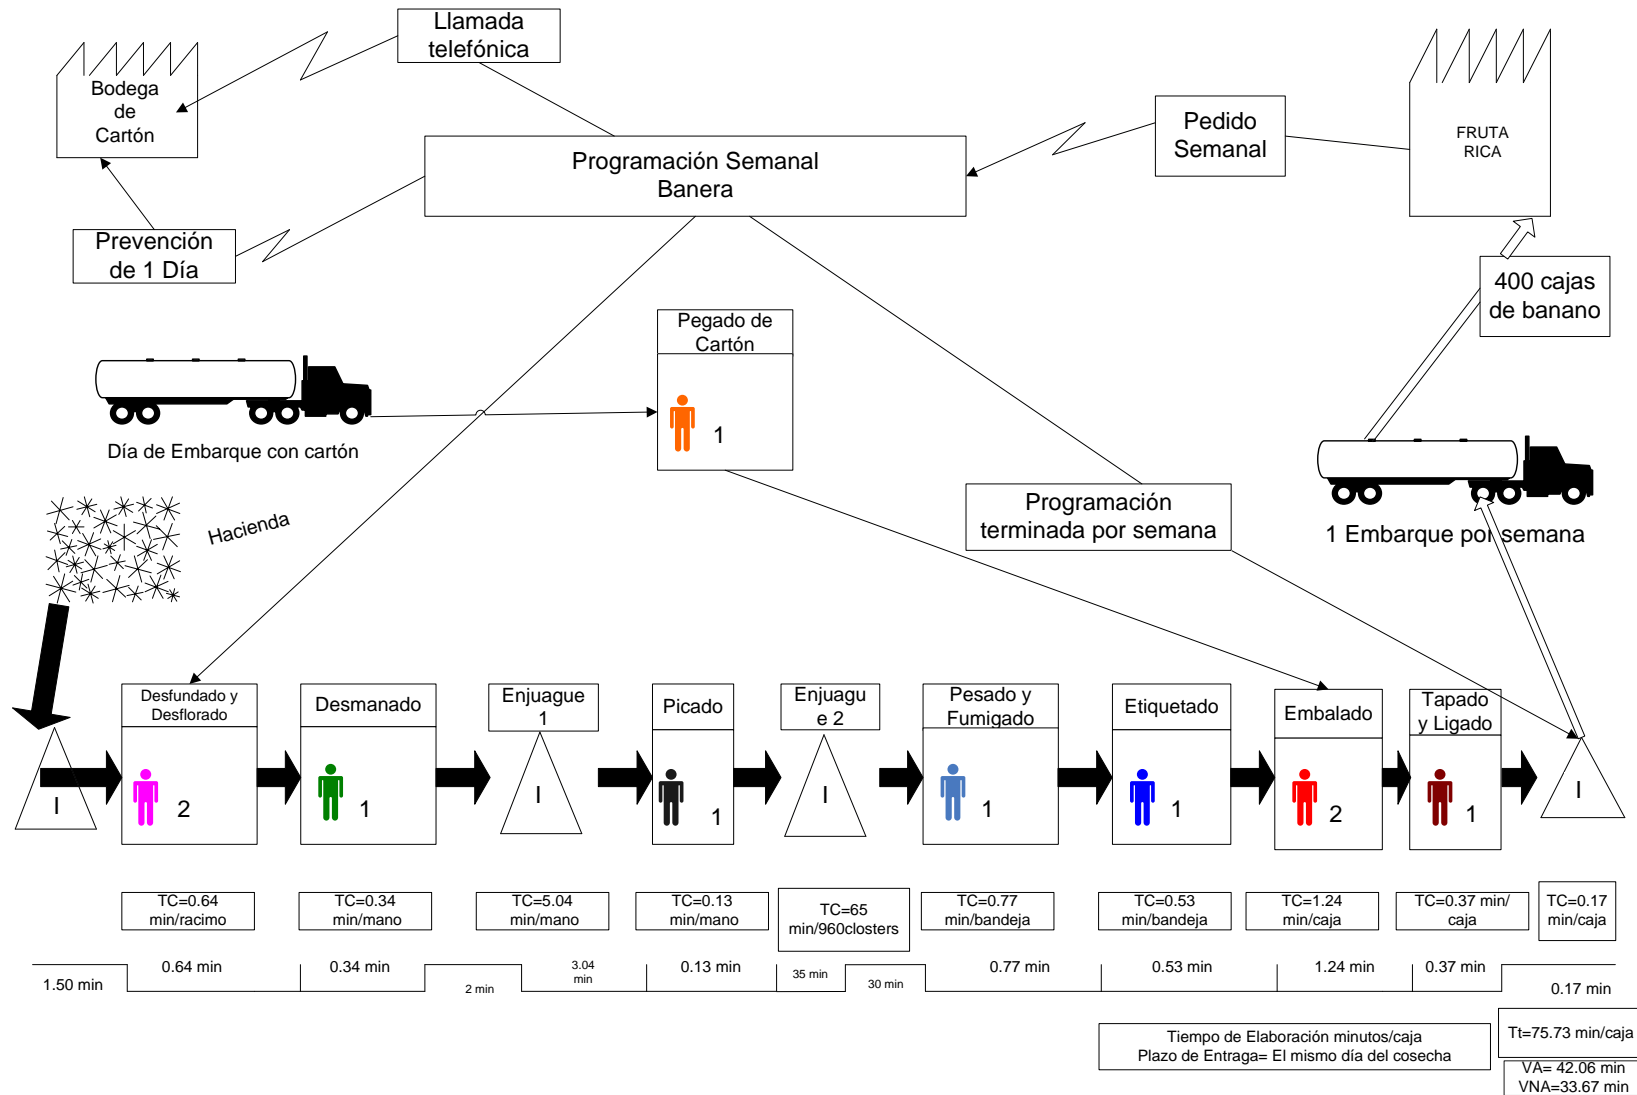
Llamada telefónica

Bodega de Cartón

Programación Semanal Banera

Pedido Semanal

FRUTA RICA

Prevención de 1 Día

400 cajas de banano

Pegado de Cartón

1

Día de Embarque con cartón

1 Embarque por semana

Programación terminada por semana

Hacienda

Desfundado y Desflorado

2

I

Desmanado

1

Enjuague 1

I

Picado

1

Enjuagu e 2

I

Pesado y Fumigado

1

Etiquetado

1

Embalado

2

Tapado y Ligado

1

I

TC=0.64 min/racimo

TC=0.34 min/mano

TC=5.04 min/mano

TC=0.13 min/mano

TC=65 min/960closters

TC=0.77 min/bandeja

TC=0.53 min/bandeja

TC=1.24 min/caja

TC=0.37 min/ caja

TC=0.17 min/caja

1.50 min

0.64 min

0.34 min

2 min

3.04 min

0.13 min

35 min

30 min

0.77 min

0.53 min

1.24 min

0.37 min

0.17 min

Tiempo de Elaboración minutos/caja
Plazo de Entraga= El mismo día del cosecha

Tt=75.73 min/caja

VA= 42.06 min
VNA=33.67 min